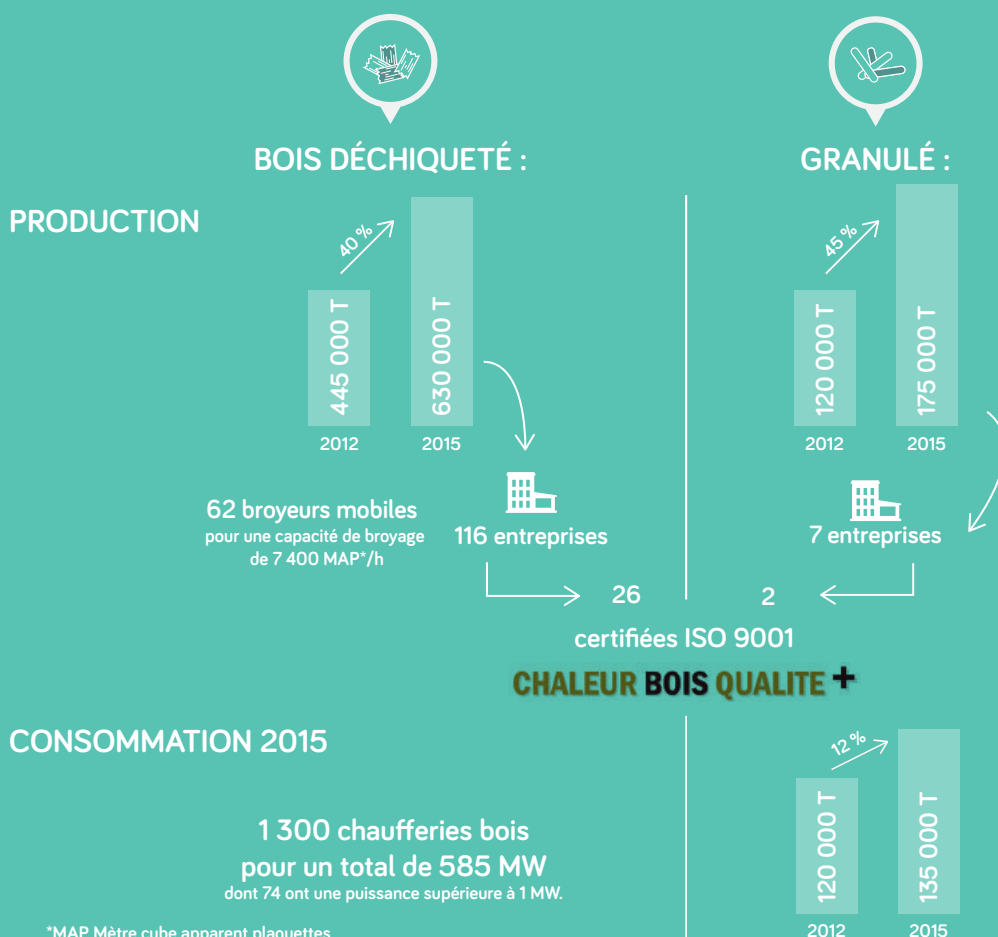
BOIS DÉCHIQUETÉ :

GRANULÉ :

PRODUCTION

40 %

445 000 T
2012

630 000 T
2015

45 %

120 000 T
2012

175 000 T
2015

62 broyeurs mobiles
pour une capacité de broyage de 7 400 MAP*/h

116 entreprises

7 entreprises

26

2

certifiées ISO 9001

CHALEUR BOIS QUALITE +

CONSOMMATION 2015

12 %

120 000 T
2012

135 000 T
2015

1 300 chaufferies bois
pour un total de 585 MW
dont 74 ont une puissance supérieure à 1 MW.

*MAP Mètre cube apparent plaquettes